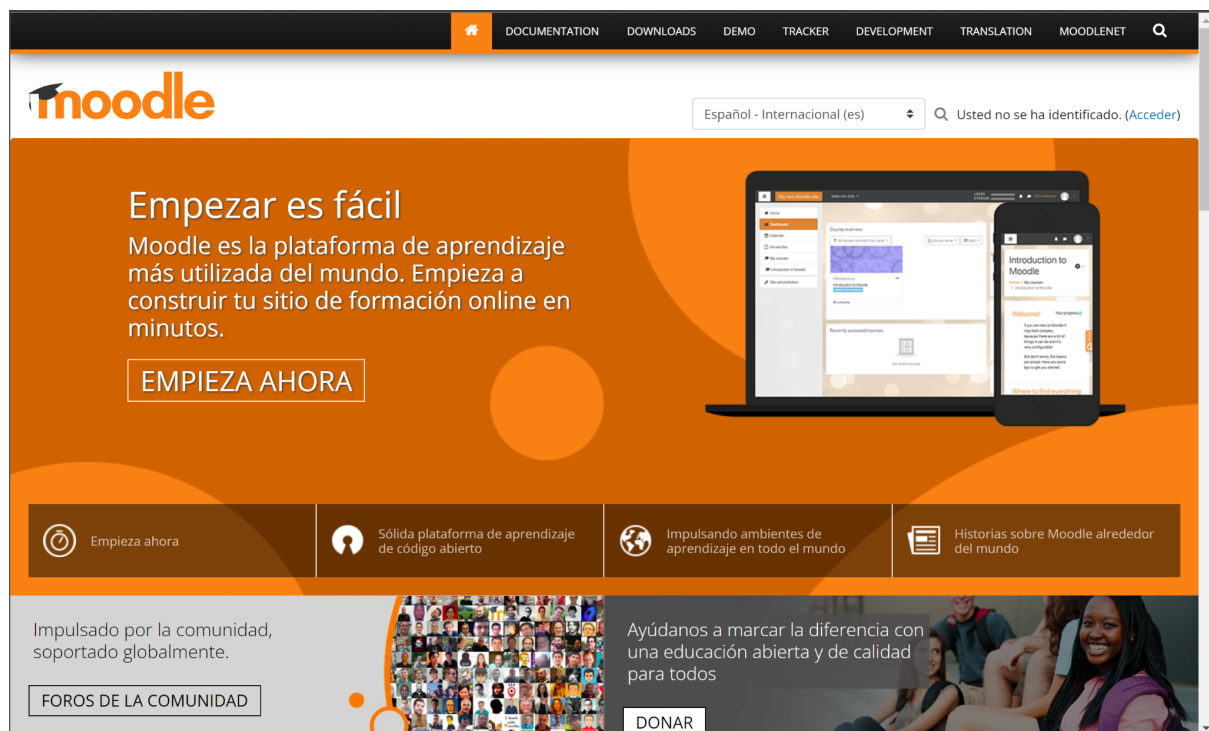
DOCUMENTATION DOWNLOADS DEMO TRACKER DEVELOPMENT TRANSLATION MOODLENET

moodle

Español - Internacional (es)

Usted no se ha identificado. (Acceder)

Empezar es fácil

Moodle es la plataforma de aprendizaje más utilizada del mundo. Empieza a construir tu sitio de formación online en minutos.

EMPIEZA AHORA

Introduction to Moodle

Welcome!

Empieza ahora

Sólida plataforma de aprendizaje de código abierto

Impulsando ambientes de aprendizaje en todo el mundo

Historias sobre Moodle alrededor del mundo

Impulsado por la comunidad, soportado globalmente.

FOROS DE LA COMUNIDAD

Ayúdanos a marcar la diferencia con una educación abierta y de calidad para todos

DONAR